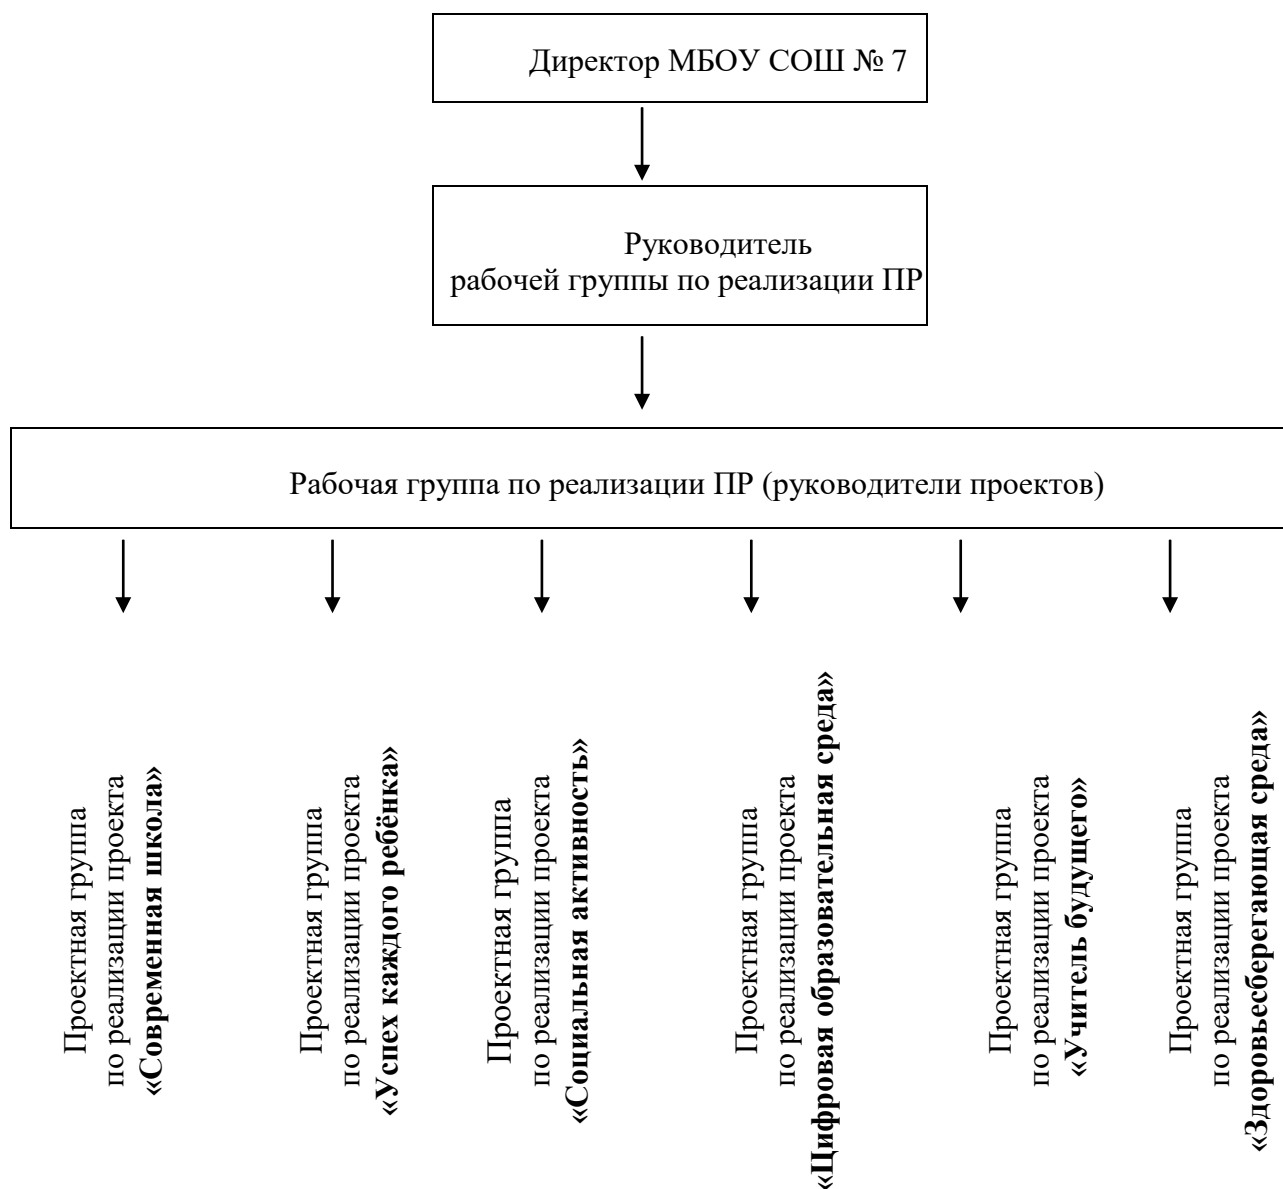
Директор МБОУ СОШ № 7

Руководитель рабочей группы по реализации ПР

Рабочая группа по реализации ПР (руководители проектов)

Проектная группа по реализации проекта **«Современная школа»**

Проектная группа по реализации проекта **«Успех каждого ребёнка»**

Проектная группа по реализации проекта **«Социальная активность»**

Проектная группа по реализации проекта **«Цифровая образовательная среда»**

Проектная группа по реализации проекта **«Учитель будущего»**

Проектная группа по реализации проекта **«Здоровьесберегающая среда»**